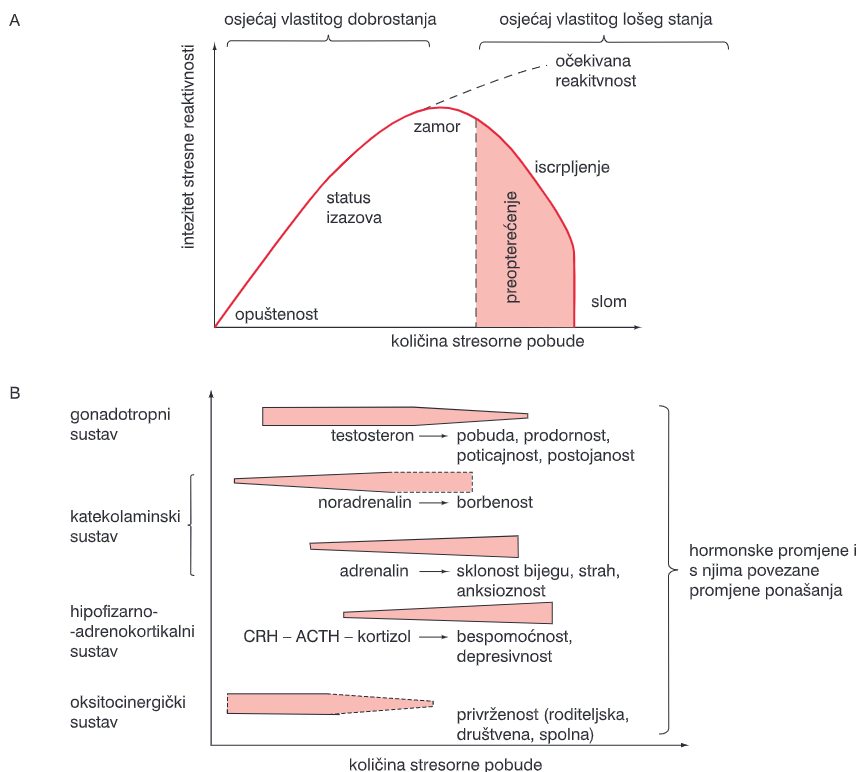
A

osjećaj vlastitog dobrostanja

osjećaj vlastitog lošeg stanja

intezitet stresne reaktivnosti

očekivana reakitvnost

zamor

iscrpljenje

status izazova

preopterećenje

slom

opuštenost

količina stresorne pobude

B

gonadotropni sustav

testosteron → pobuda, prodornost, poticajnost, postojanost

katekolaminski sustav

noradrenalin → borbenost

adrenalin → sklonost bijegu, strah, anksioznost

hipofizarno-adrenokortikalni sustav

CRH – ACTH – kortizol → bespomoćnost, depresivnost

oksitocinergički sustav

privrženost (roditeljska, društvena, spolna)

hormonske promjene i s njima povezane promjene ponašanja

količina stresorne pobude